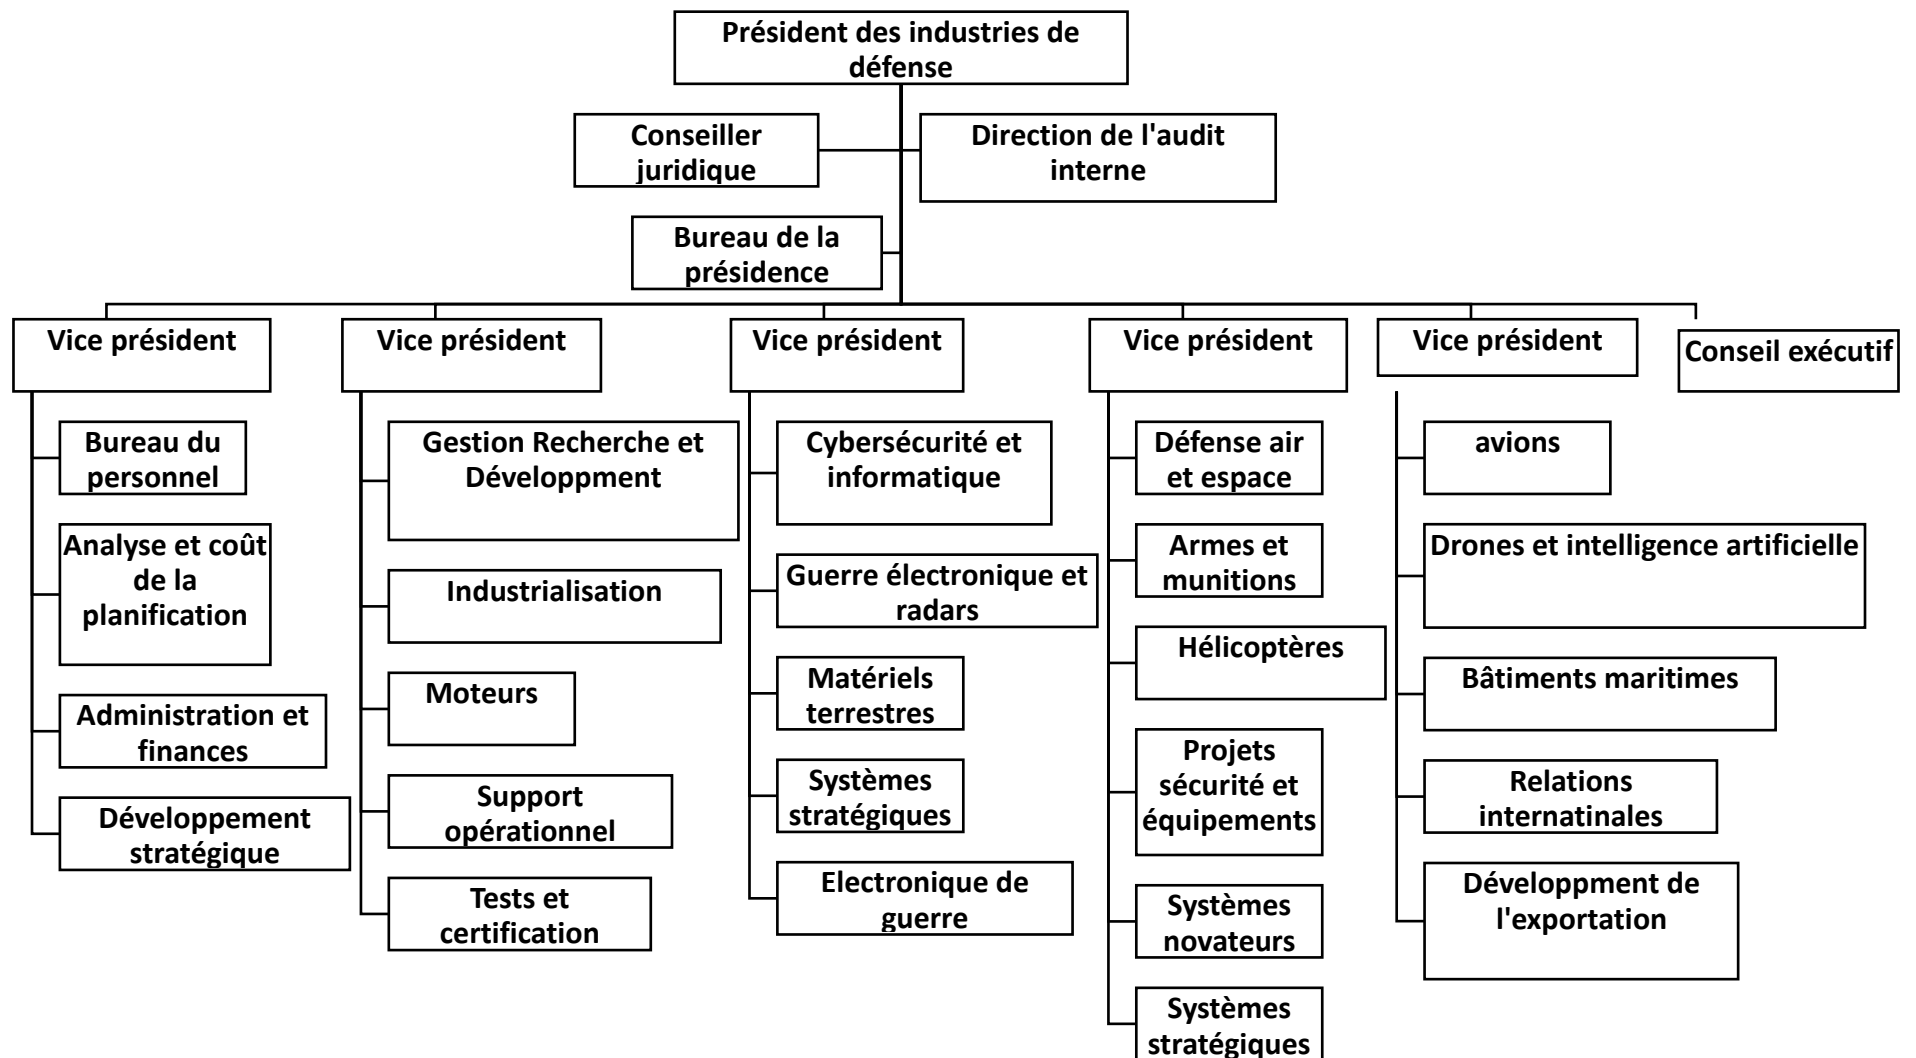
Président des industries de défense

Conseiller juridique

Direction de l'audit interne

Bureau de la présidence

Vice président

Bureau du personnel

Analyse et coût de la planification

Administration et finances

Développement stratégique

Vice président

Gestion Recherche et Développment

Industrialisation

Moteurs

Support opérationnel

Tests et certification

Vice président

Cybersécurité et informatique

Guerre électronique et radars

Matériels terrestres

Systèmes stratégiques

Electronique de guerre

Vice président

Défense air et espace

Armes et munitions

Hélicoptères

Projets sécurité et équipements

Systèmes novateurs

Systèmes stratégiques

Vice président

avions

Drones et intelligence artificielle

Bâtiments maritimes

Relations internatinales

Développment de l'exportation

Conseil exécutif